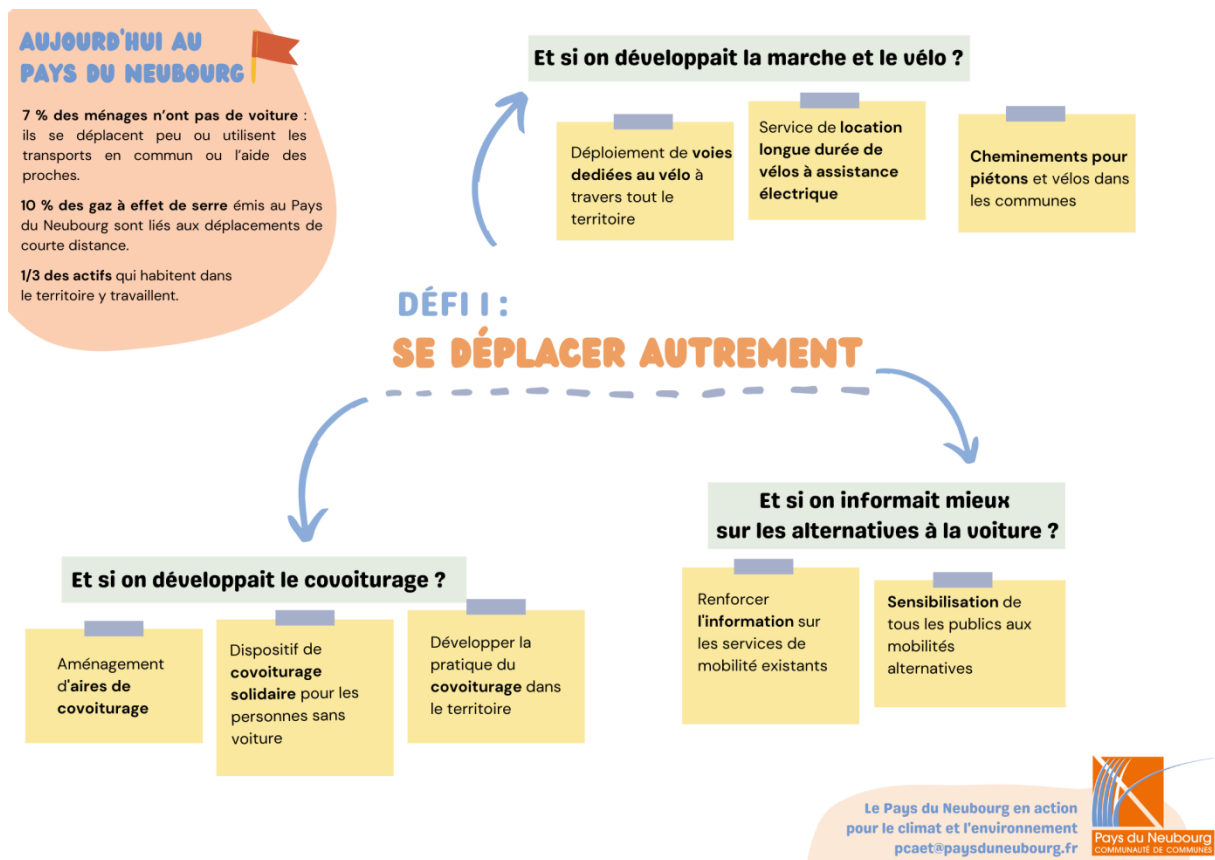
AUJOURD'HUI AU PAYS DU NEUBOURG

7 % des ménages n'ont pas de voiture : ils se déplacent peu ou utilisent les transports en commun ou l'aide des proches.

10 % des gaz à effet de serre émis au Pays du Neubourg sont liés aux déplacements de courte distance.

1/3 des actifs qui habitent dans le territoire y travaillent.

Et si on développait la marche et le vélo ?

Déploiement de voies dediées au vélo à travers tout le territoire

Service de location longue durée de vélos à assistance électrique

Cheminements pour piétons et vélos dans les communes

DÉFI 1 :
SE DÉPLACER AUTREMENT

Et si on informait mieux sur les alternatives à la voiture ?

Renforcer l'information sur les services de mobilité existants

Sensibilisation de tous les publics aux mobilités alternatives

Et si on développait le covoiturage ?

Aménagement d'aires de covoiturage

Dispositif de covoiturage solidaire pour les personnes sans voiture

Développer la pratique du covoiturage dans le territoire

Le Pays du Neubourg en action pour le climat et l'environnement
pcaet@paysduneubourg.fr

Pays du Neubourg
COMMUNAUTÉ DE COMMUNES